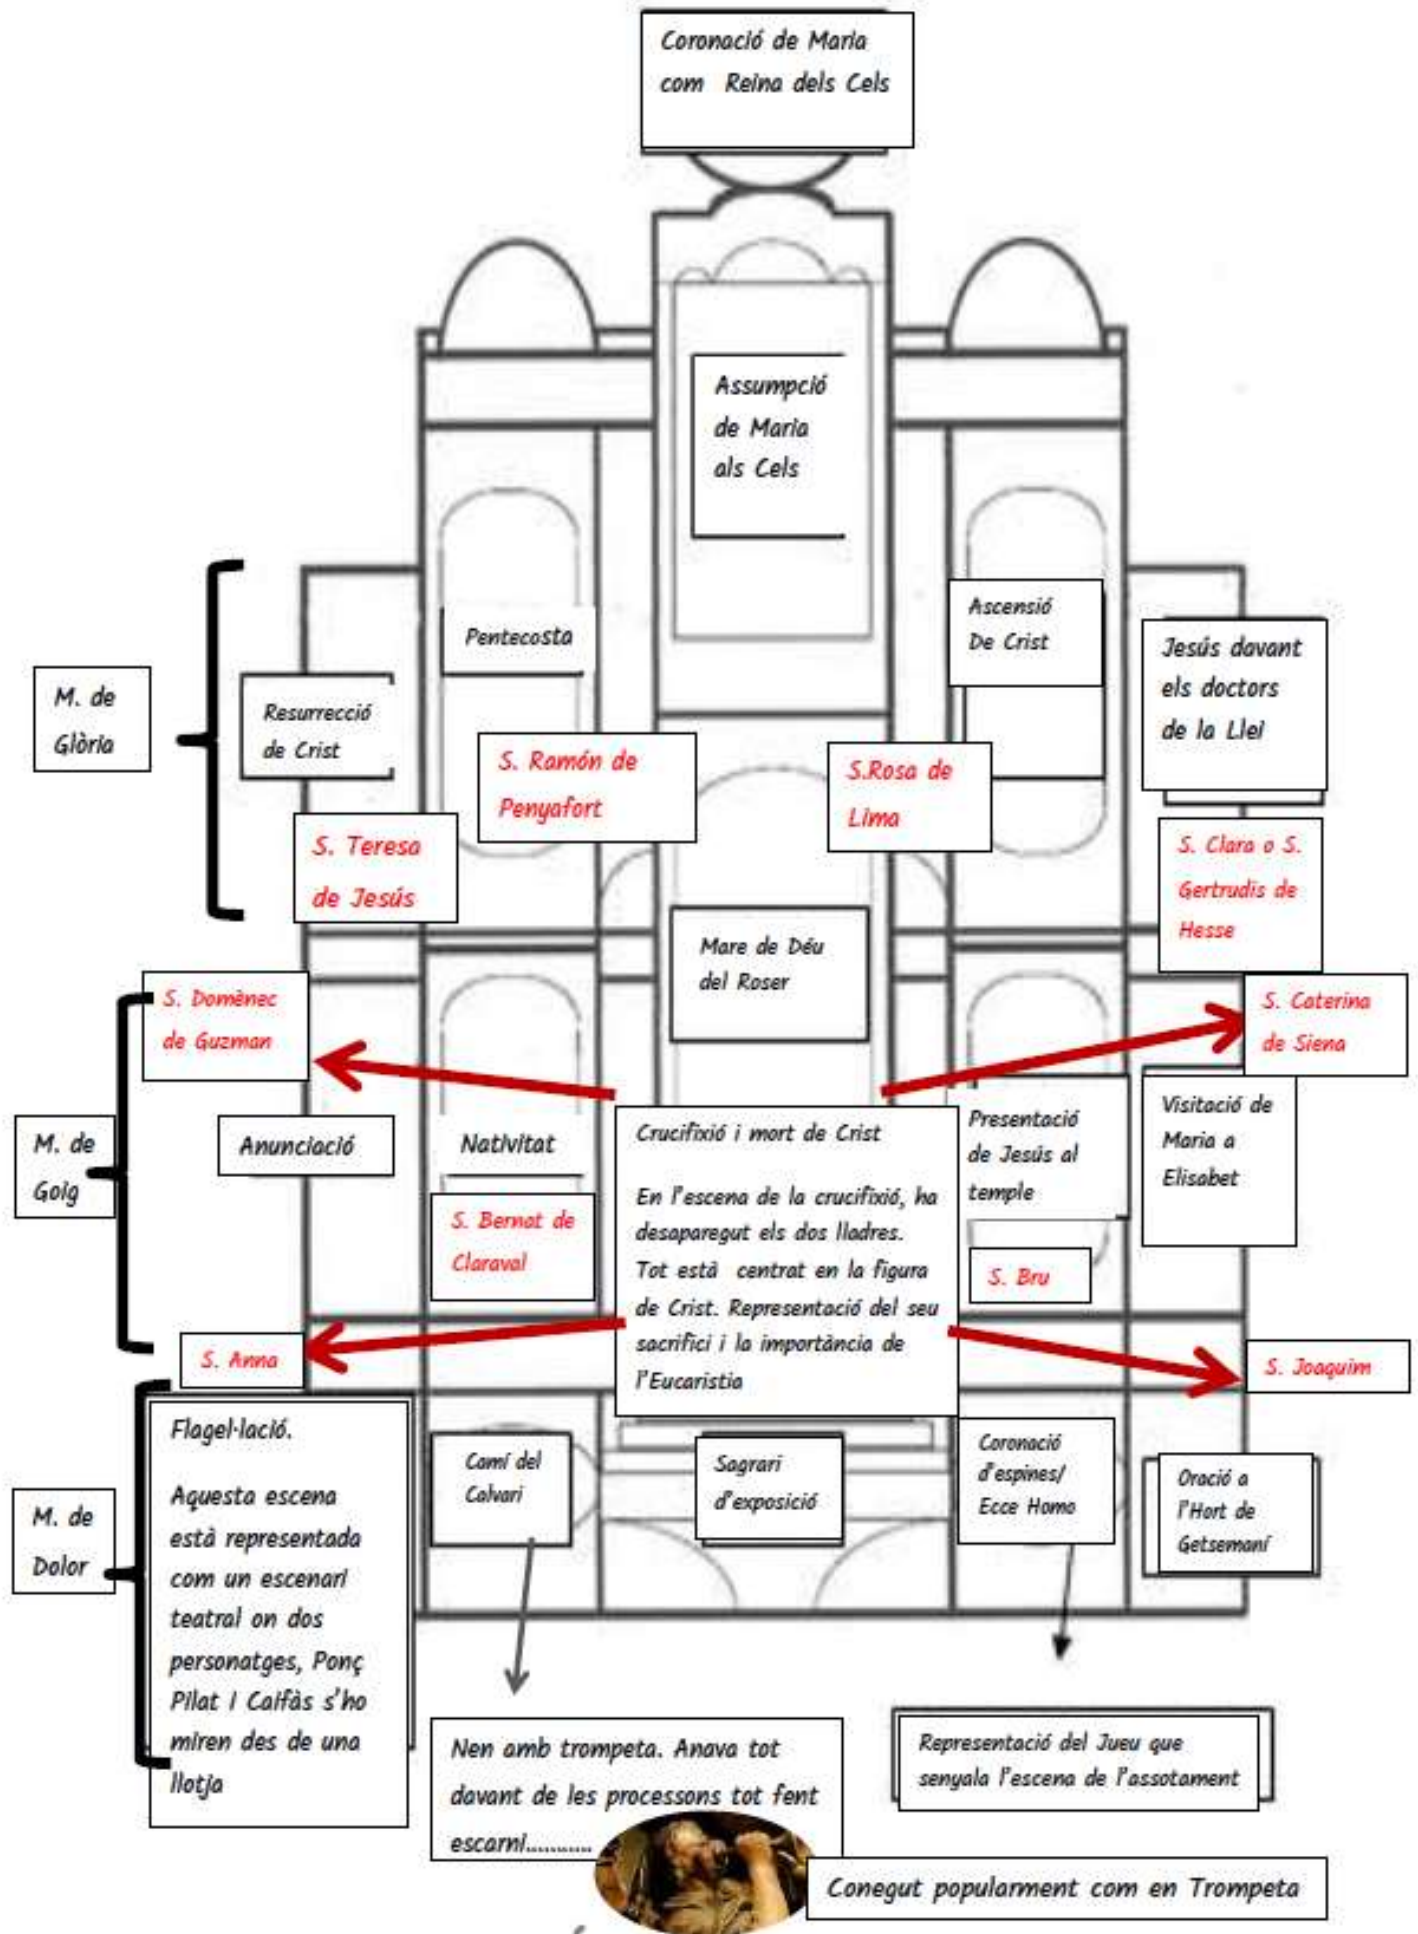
Coronació de Maria com Reina dels Cels

Assumpció de Maria als Cels

Pentecosta

Ascensió De Crist

Jesús davant els doctors de la Llei

M. de Glòria

Resurrecció de Crist

S. Ramón de Penyafort

S.Rosa de Lima

S. Teresa de Jesús

S. Clara o S. Gertrudis de Hesse

Mare de Déu del Roser

S. Domènec de Guzman

S. Caterina de Siena

M. de Goig

Anunciació

Nativitat

Crucifixió i mort de Crist

En l'escena de la crucifixió, ha desaparegut els dos lladres. Tot està centrat en la figura de Crist. Representació del seu sacrifici i la importància de l'Eucaristia

Presentació de Jesús al temple

Visitació de Maria a Elisabet

S. Bernat de Claraval

S. Bru

S. Anna

S. Joaquim

Flagel·lació.

Aquesta escena està representada com un escenari teatral on dos personatges, Ponç Pilat i Caifàs s'ho miren des de una llotja

M. de Dolor

Camí del Calvari

Sagrari d'exposició

Coronació d'espines/ Ecce Homo

Oració a l'Hort de Getsemaní

Nen amb trompeta. Anava tot davant de les processons tot fent escarni..........

Representació del Jueu que senyala l'escena de l'assotament

Conegut popularment com en Trompeta